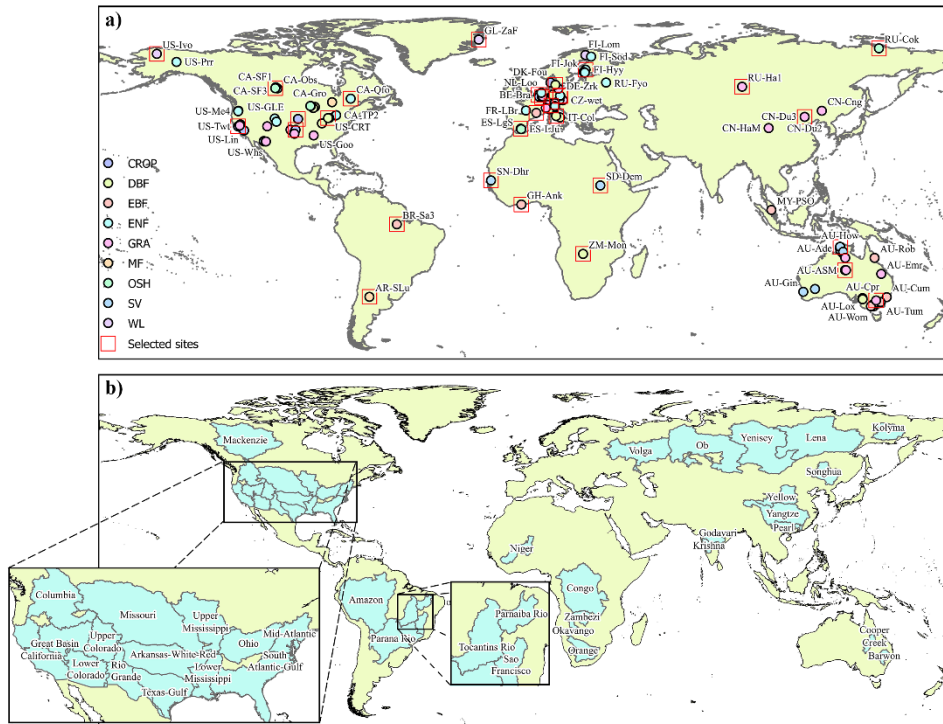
a)

US-Ivo
US-Prr
GL-ZaF
RU-Cok
FI-Lom
FI-Sod
FI-Jok
FI-Hyy
DK-Fou
NL-Loo
DE-Zrk
RU-Fyo
BE-Bra
CZ-wet
FR-LBr
IT-Col
ES-LgS
ES-LJu
RU-Ha1
CA-SF1
CA-Obs
CA-SF3
CA-Gro
CA-Qfo
US-Me4
US-GLE
CA-TP2
US-Twt
US-CRT
US-Lin
US-Goo
US-Whs
CN-Cng
CN-Du3
CN-HaM
CN-Du2
SN-Dhr
SD-Dem
GH-Ank
MY-PSO
BR-Sa3
ZM-Mon
AR-SLu
AU-How
AU-Ade
AU-Rob
AU-ASM
AU-Emr
AU-Gin
AU-Cpr
AU-Cum
AU-Lox
AU-Wom
AU-Tum

CROP
DBF
EBF
ENF
GRA
MF
OSH
SV
WL
Selected sites

b)

Mackenzie
Volga
Ob
Yenisey
Lena
Kolyma
Songhua
Yellow
Yangtze
Pearl
Godavari
Krishna
Niger
Congo
Zambezi
Okavango
Orange
Amazon
Parana Rio
Parnaiba Rio
Tocantins Rio
Sao Francisco
Cooper Creek
Barwon
Columbia
Missouri
Upper Mississippi
Great Basin
California
Upper Colorado
Lower Colorado
Rio Grande
Arkansas-White-Red
Ohio
Mid-Atlantic
Lower Mississippi
South Atlantic-Gulf
Texas-Gulf